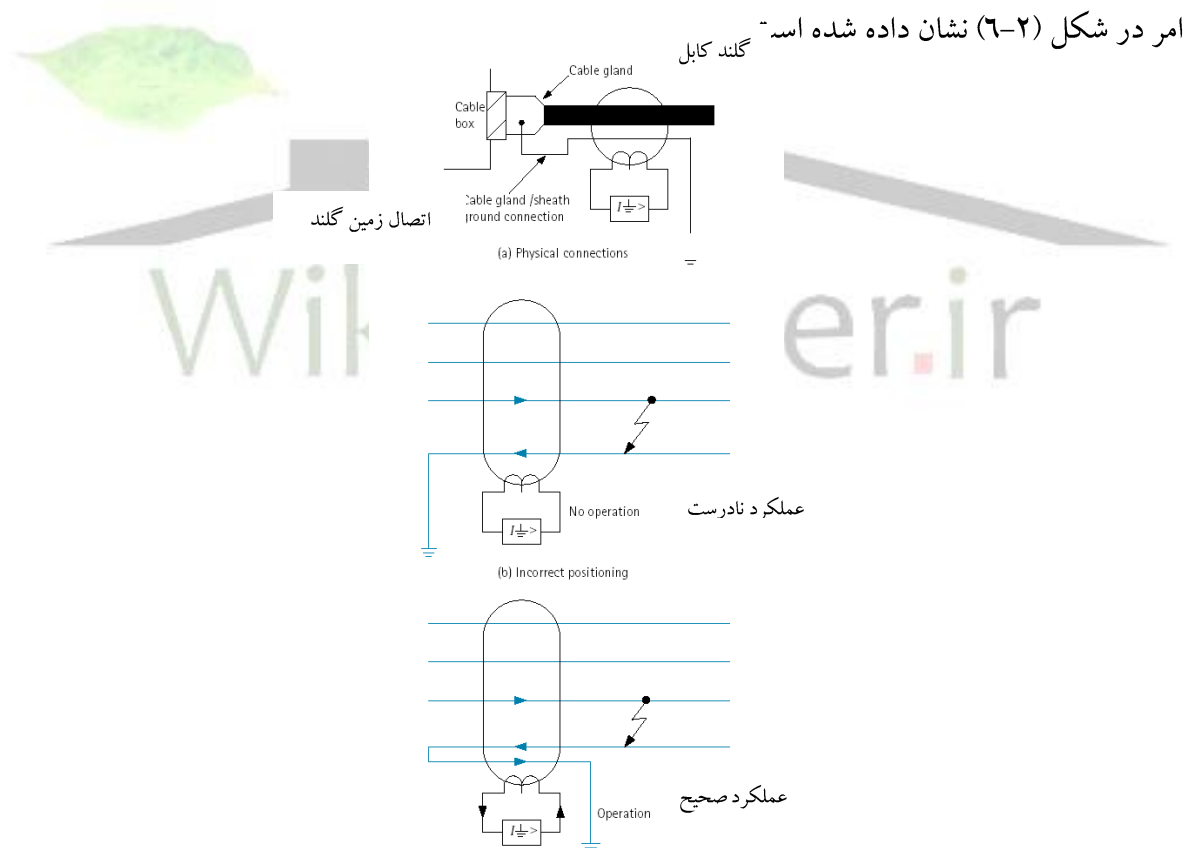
امر در شکل (۲-۶) نشان داده شده اس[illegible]

گلند کابل

Cable gland

Cable box

Cable gland /sheath ground connection

اتصال زمین گلند

$I\frac{}{=}>$

(a) Physical connections

Wiki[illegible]er.ir

No operation

عملکرد نادرست

$I\frac{}{=}>$

(b) Incorrect positioning

عملکرد صحیح

Operation

$I\frac{}{=}>$